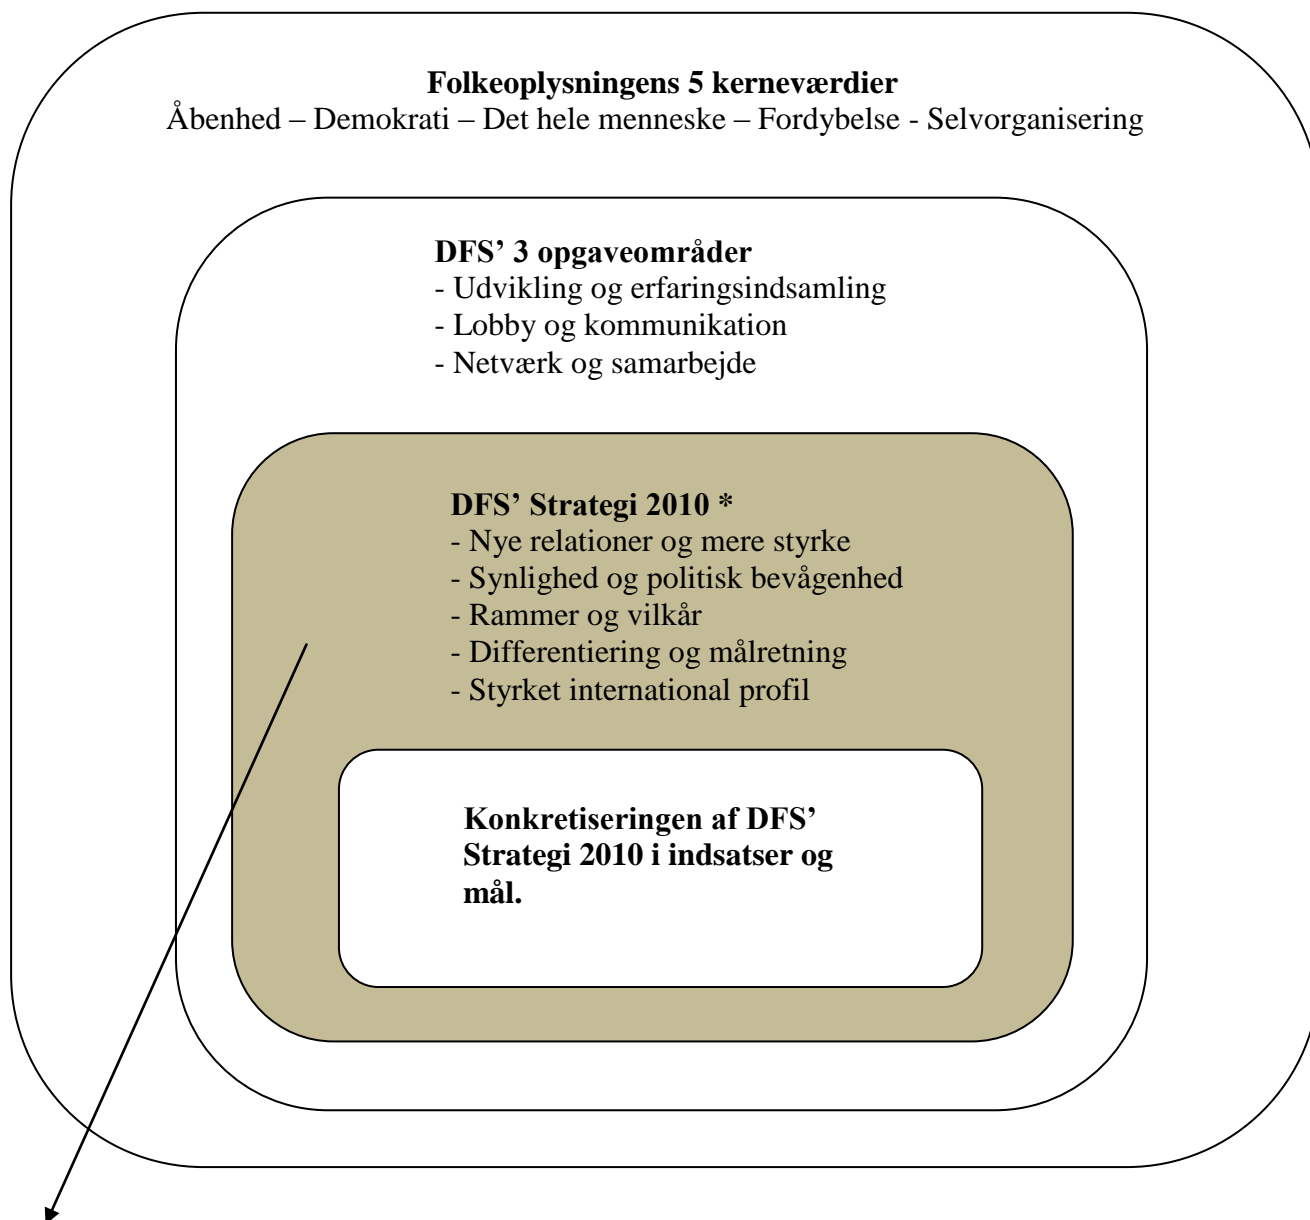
**Folkeoplysningens 5 kerneværdier**
Åbenhed – Demokrati – Det hele menneske – Fordybelse - Selvorganisering

**DFS' 3 opgaveområder**
- Udvikling og erfaringsindsamling
- Lobby og kommunikation
- Netværk og samarbejde

**DFS' Strategi 2010 \***
- Nye relationer og mere styrke
- Synlighed og politisk bevågenhed
- Rammer og vilkår
- Differentiering og målretning
- Styrket international profil

**Konkretiseringen af DFS' Strategi 2010 i indsatser og mål.**